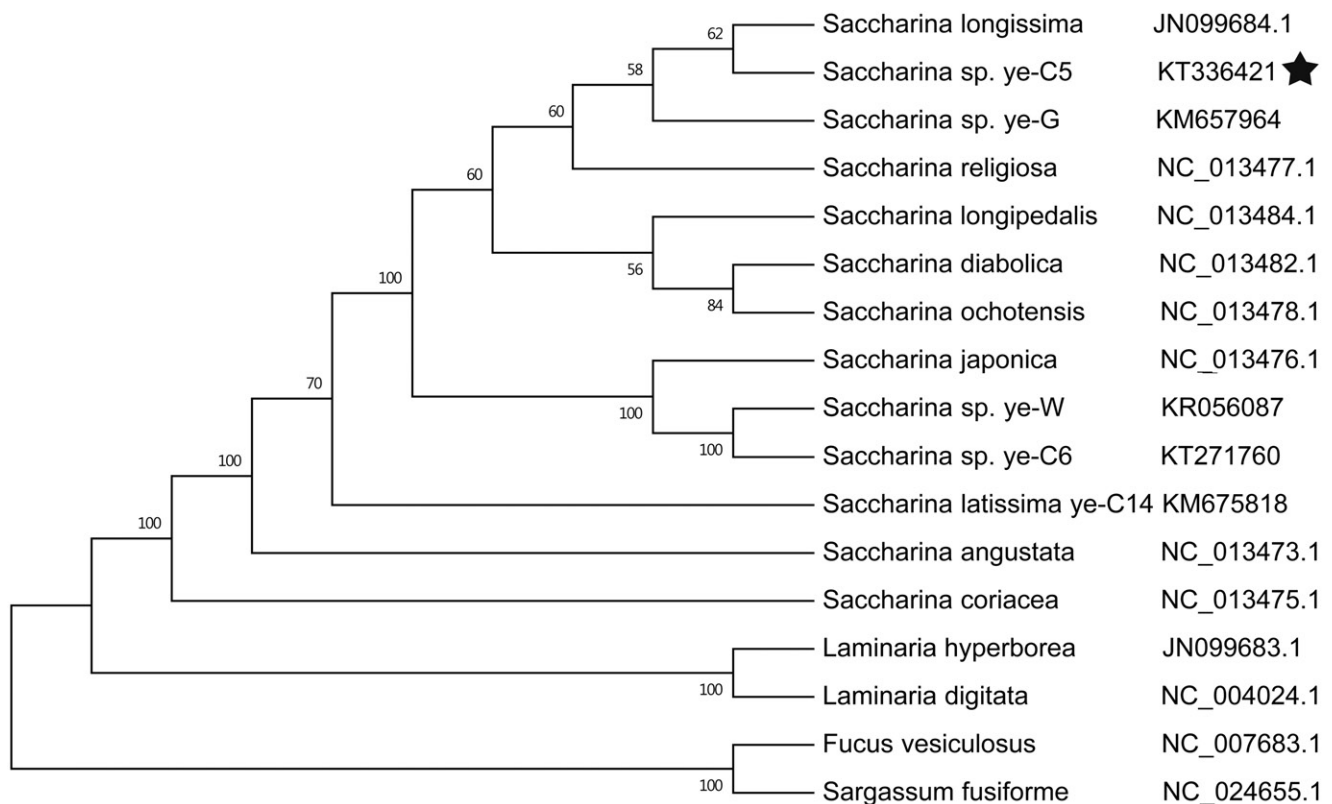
62
58
60
60
56
84
100
70
100
100
100
100
100
100

Saccharina longissima JN099684.1
Saccharina sp. ye-C5 KT336421
Saccharina sp. ye-G KM657964
Saccharina religiosa NC_013477.1
Saccharina longipedalis NC_013484.1
Saccharina diabolica NC_013482.1
Saccharina ochotensis NC_013478.1
Saccharina japonica NC_013476.1
Saccharina sp. ye-W KR056087
Saccharina sp. ye-C6 KT271760
Saccharina latissima ye-C14 KM675818
Saccharina angustata NC_013473.1
Saccharina coriacea NC_013475.1
Laminaria hyperborea JN099683.1
Laminaria digitata NC_004024.1
Fucus vesiculosus NC_007683.1
Sargassum fusiforme NC_024655.1